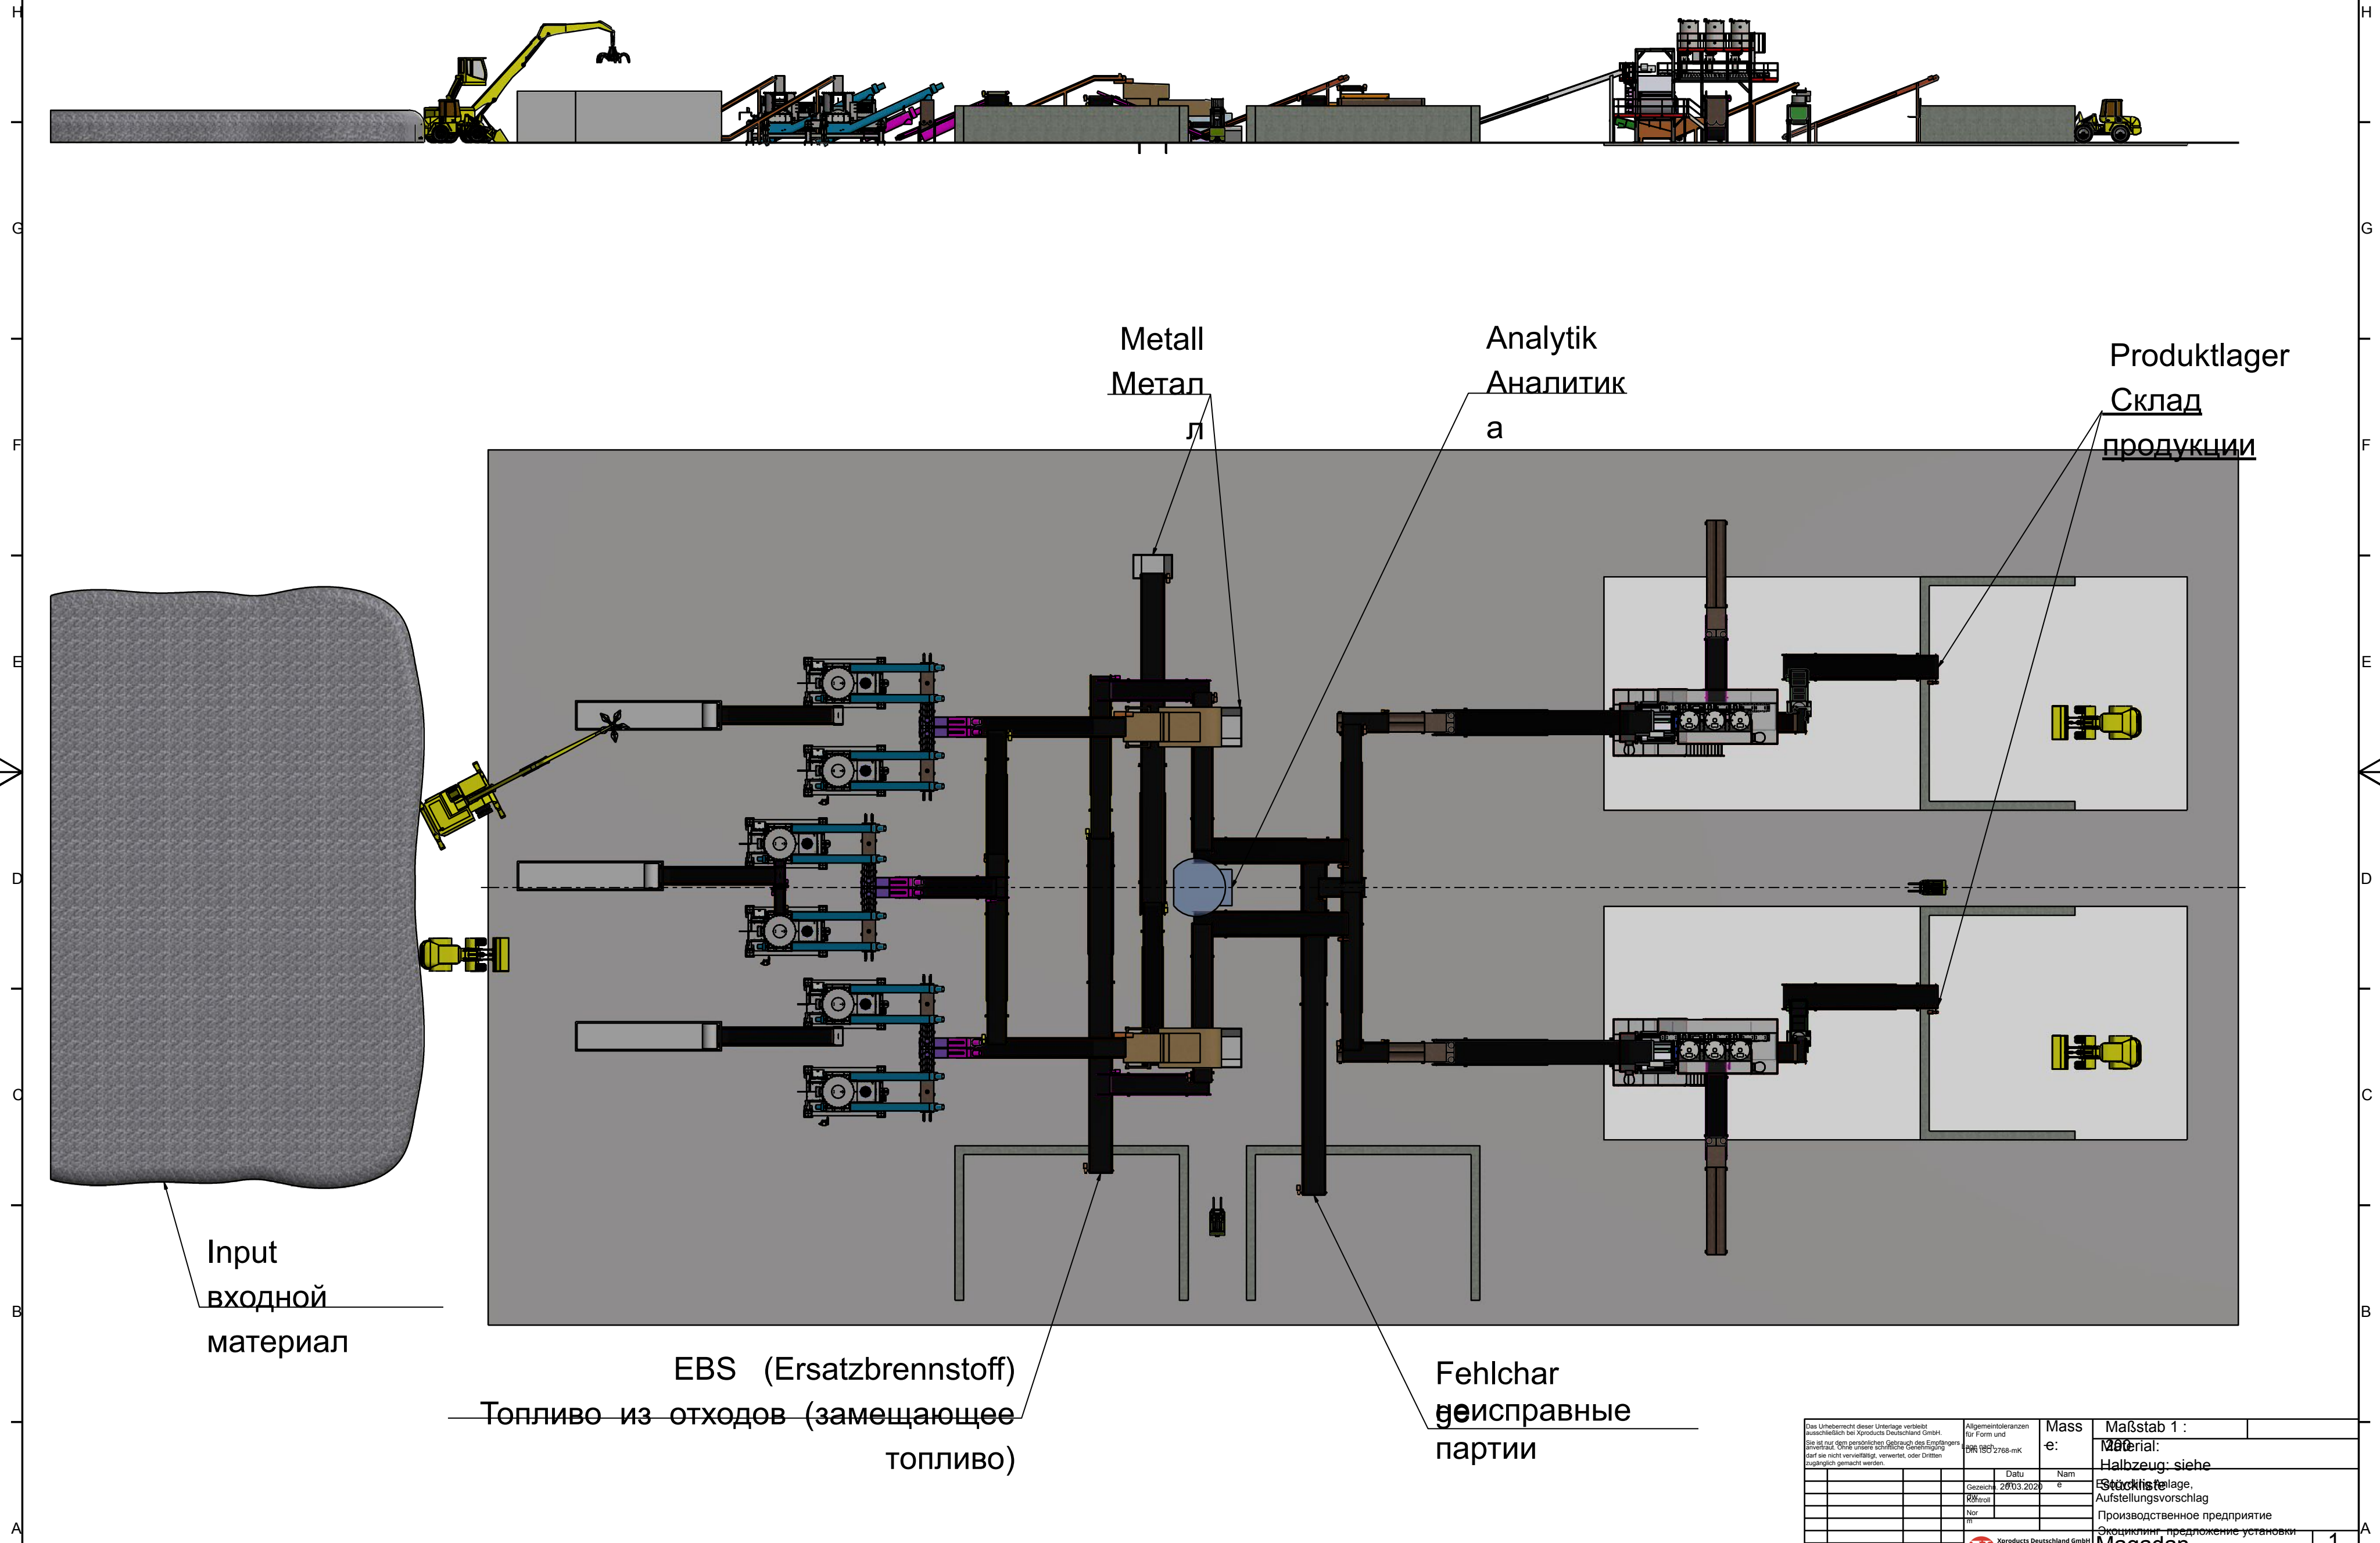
H

G

F

E

D

C

B

A

Metall
Метал
л

Analytik
Аналитик
а

Produktlager
Склад
продукции

Input
входной
материал

EBS (Ersatzbrennstoff)
Топливо из отходов (замещающее топливо)

Fehlchar
ge
неисправные
партии

Das Urheberrecht dieser Unterlage verbleibt ausschließlich bei Xproducts Deutschland GmbH. Sie ist nur dem persönlichen Gebrauch des Empfängers anvertraut. Ohne unsere schriftliche Genehmigung darf sie nicht vervielfältigt, verwertet, oder Dritten zugänglich gemacht werden.

Allgemeintoleranzen für Form und Lage nach DIN ISO 2768-mK

Mass
e:

Maßstab 1 : 200
Material:
Halbzeug: siehe Stückliste

| | Datu | Nam |
|---|---|---|
| Gezeichn | 20.03.2020 | e |
| Kontroll | | |
| Nor m | | |

EBS-Anlage, Aufstellungsvorschlag
Производственное предприятие Экоциклинг, предложение установки

Xproducts Deutschland GmbH

Magadan

1